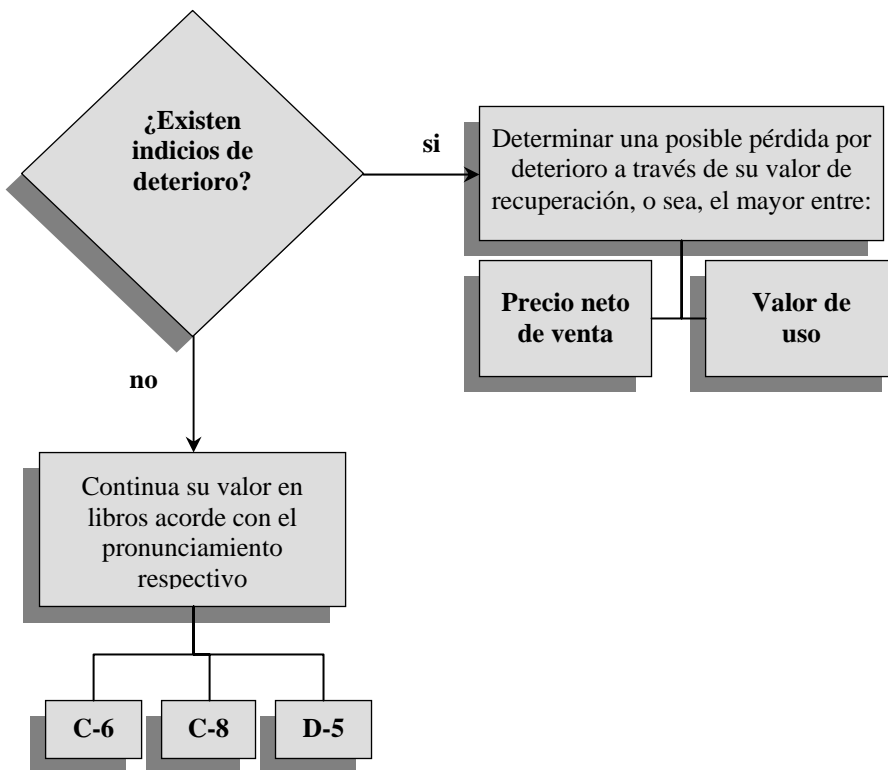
¿Existen indicios de deterioro?

si

Determinar una posible pérdida por deterioro a través de su valor de recuperación, o sea, el mayor entre:

Precio neto de venta

Valor de uso

no

Continua su valor en libros acorde con el pronunciamiento respectivo

C-6

C-8

D-5